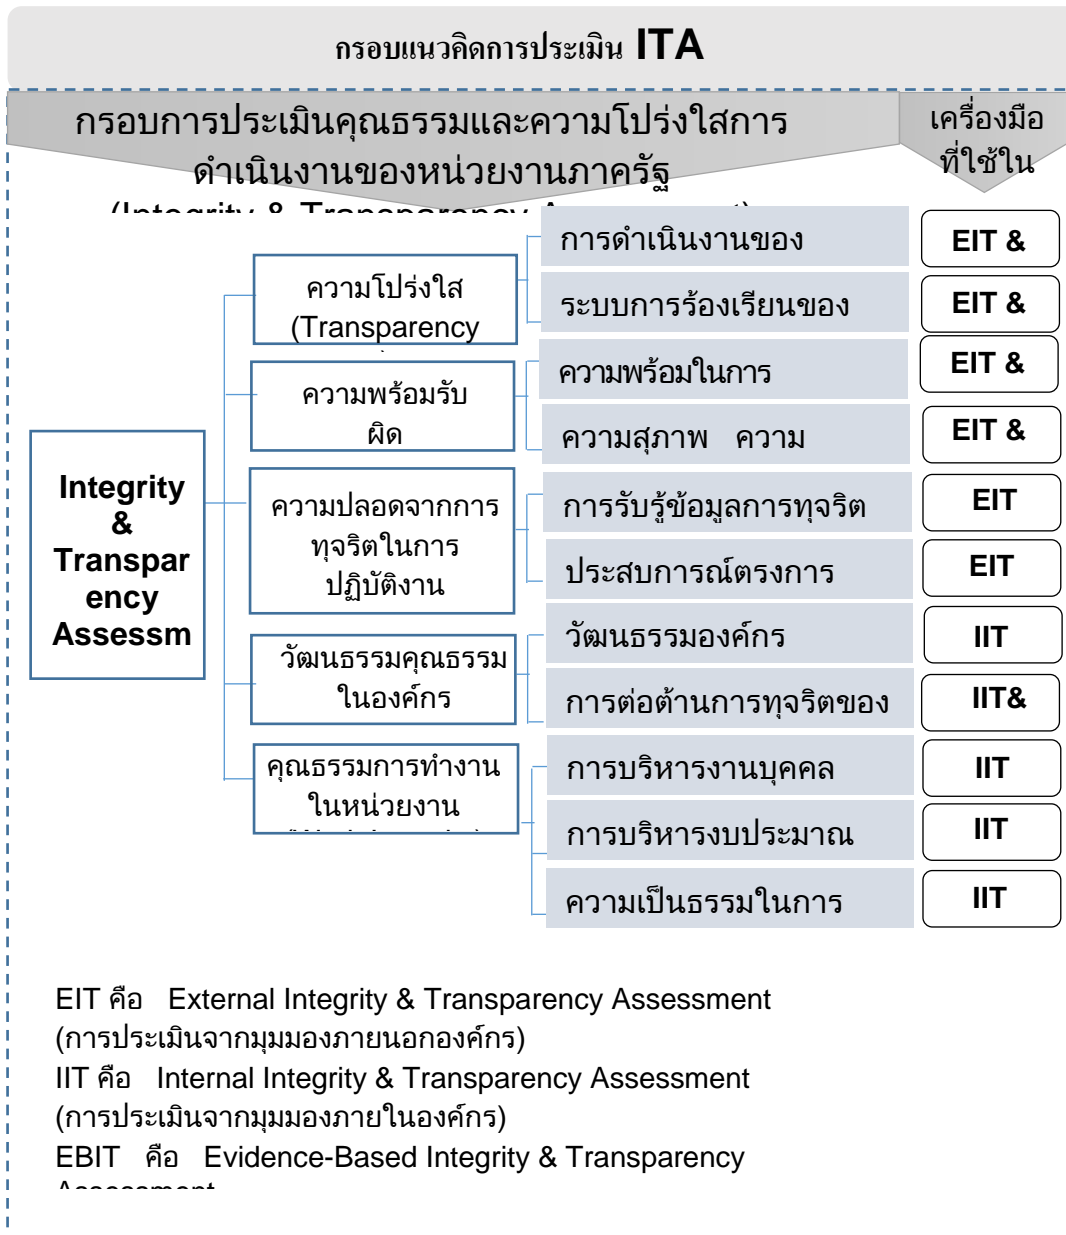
กรอบแนวคิดการประเมิน ITA

กรอบการประเมินคุณธรรมและความโปร่งใสการดำเนินงานของหน่วยงานภาครัฐ

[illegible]

เครื่องมือที่ใช้ใน

Integrity & Transparency Assessm

ความโปร่งใส (Transparency

ความพร้อมรับผิด

ความปลอดจากการทุจริตในการปฏิบัติงาน

วัฒนธรรมคุณธรรมในองค์กร

คุณธรรมการทำงานในหน่วยงาน

การดำเนินงานของ

ระบบการร้องเรียนของ

ความพร้อมในการ

ความสุภาพ ความ

การรับรู้ข้อมูลการทุจริต

ประสบการณ์ตรงการ

วัฒนธรรมองค์กร

การต่อต้านการทุจริตของ

การบริหารงานบุคคล

การบริหารงบประมาณ

ความเป็นธรรมในการ

EIT &

EIT &

EIT &

EIT &

EIT

EIT

IIT

IIT&

IIT

IIT

IIT

EIT คือ External Integrity & Transparency Assessment (การประเมินจากมุมมองภายนอกองค์กร)

IIT คือ Internal Integrity & Transparency Assessment (การประเมินจากมุมมองภายในองค์กร)

EBIT คือ Evidence-Based Integrity & Transparency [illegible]